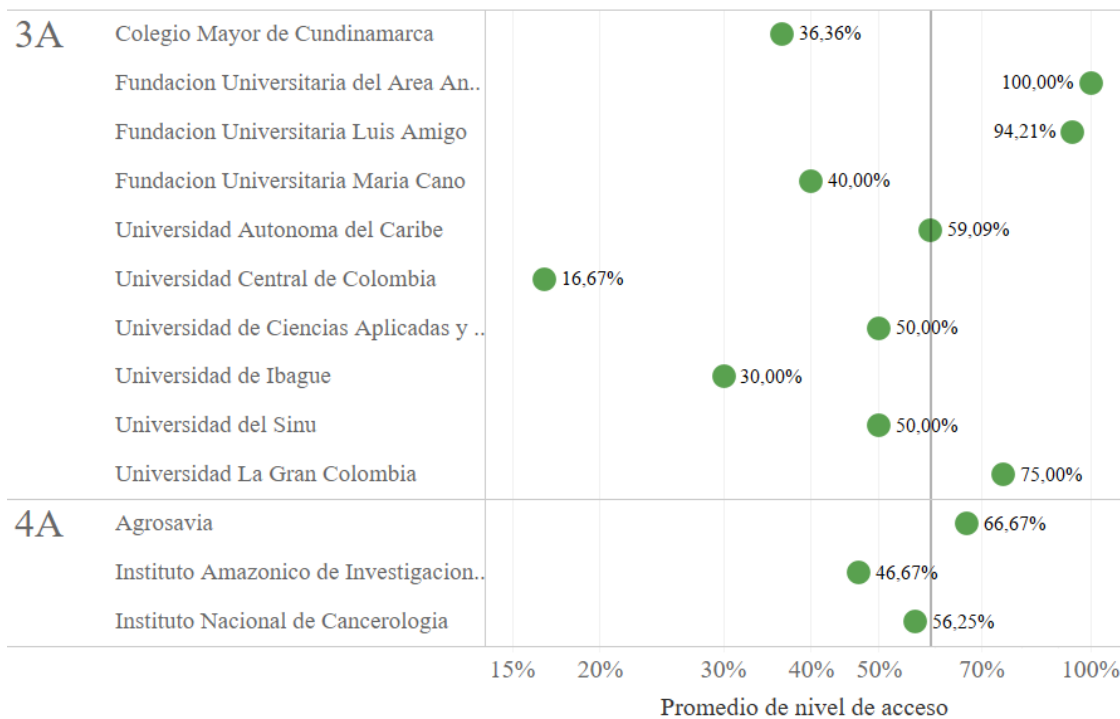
3A Colegio Mayor de Cundinamarca 36,36%
Fundacion Universitaria del Area An.. 100,00%
Fundacion Universitaria Luis Amigo 94,21%
Fundacion Universitaria Maria Cano 40,00%
Universidad Autonoma del Caribe 59,09%
Universidad Central de Colombia 16,67%
Universidad de Ciencias Aplicadas y .. 50,00%
Universidad de Ibague 30,00%
Universidad del Sinu 50,00%
Universidad La Gran Colombia 75,00%
4A Agrosavia 66,67%
Instituto Amazonico de Investigacion.. 46,67%
Instituto Nacional de Cancerologia 56,25%

15% 20% 30% 40% 50% 70% 100%

Promedio de nivel de acceso